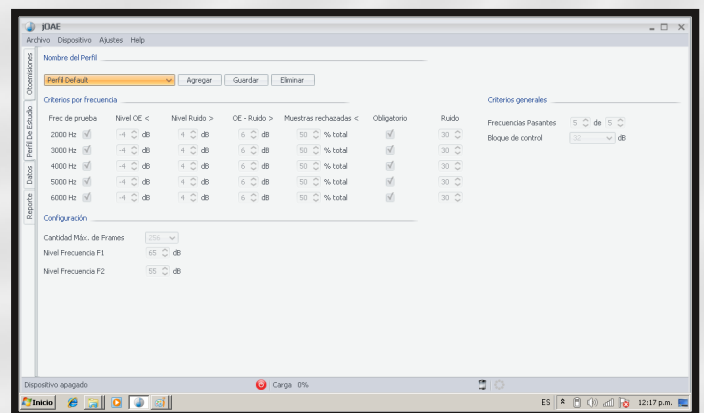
jOAE
Archivo Dispositivo Ajustes Help

Observaciones
Perfil De Estudio
Datos
Reporte

Nombre del Perfil
Perfil Default
Agregar Guardar Eliminar

Criterios por frecuencia

| Frec de prueba | Nivel OE < | Nivel Ruido > | OE - Ruido > | Muestras rechazadas < | Obligatorio | Ruido |
|---|---|---|---|---|---|---|
| 2000 Hz | -4 dB | 4 dB | 6 dB | 50 % total | | 30 |
| 3000 Hz | -4 dB | 4 dB | 6 dB | 50 % total | | 30 |
| 4000 Hz | -4 dB | 4 dB | 6 dB | 50 % total | | 30 |
| 5000 Hz | -4 dB | 4 dB | 6 dB | 50 % total | | 30 |
| 6000 Hz | -4 dB | 4 dB | 6 dB | 50 % total | | 30 |

Criterios generales
Frecuencias Pasantes 5 de 5
Bloque de control 30 dB

Configuración
Cantidad Máx. de Frames 256
Nivel Frecuencia F1 65 dB
Nivel Frecuencia F2 55 dB

Dispositivo apagado
Carga 0%

Inicio
ES 12:17 p.m.